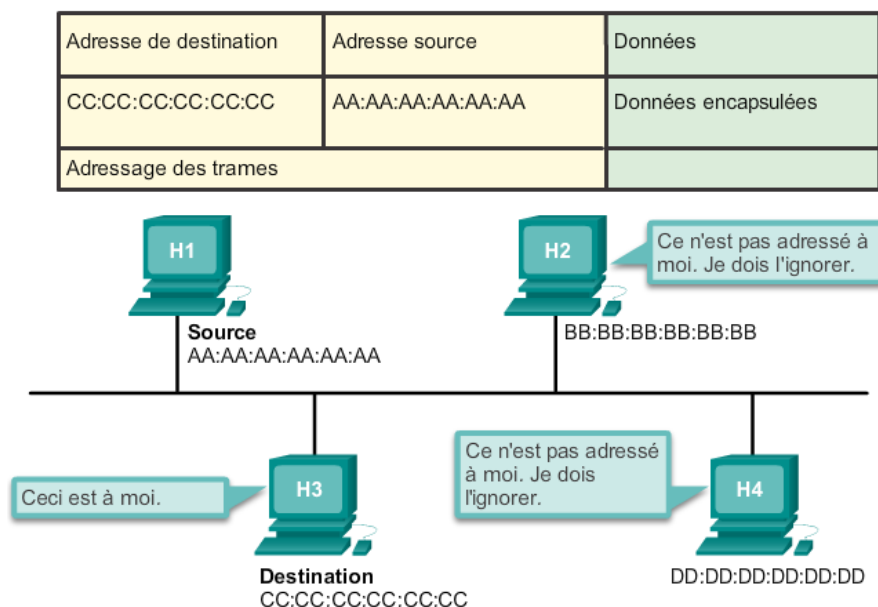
| Adresse de destination | Adresse source | Données |
|---|---|---|
| CC:CC:CC:CC:CC:CC | AA:AA:AA:AA:AA:AA | Données encapsulées |
| Adressage des trames | | |

H1
Source
AA:AA:AA:AA:AA:AA

H2
Ce n'est pas adressé à moi. Je dois l'ignorer.
BB:BB:BB:BB:BB:BB

Ceci est à moi.
H3
Destination
CC:CC:CC:CC:CC:CC

Ce n'est pas adressé à moi. Je dois l'ignorer.
H4
DD:DD:DD:DD:DD:DD